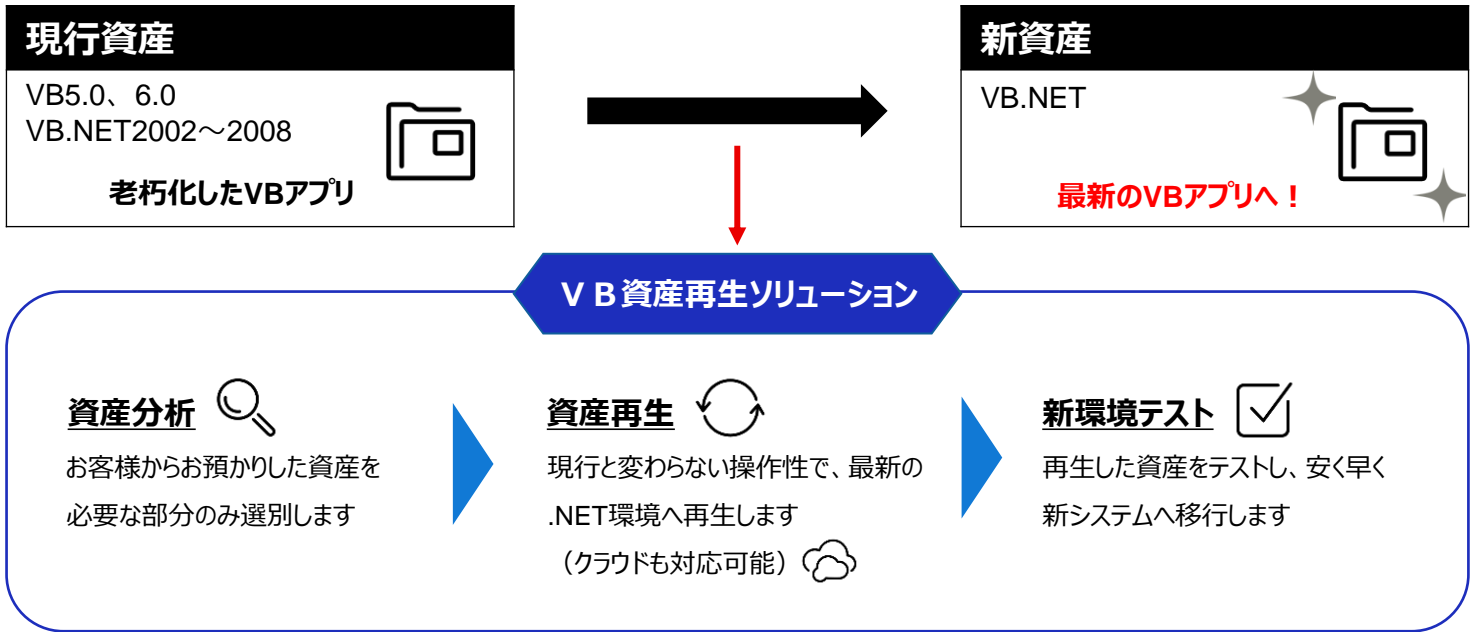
現行資産

VB5.0、6.0
VB.NET2002～2008

老朽化したVBアプリ

新資産

VB.NET

最新のVBアプリへ！

ＶＢ資産再生ソリューション

資産分析

お客様からお預かりした資産を必要な部分のみ選別します

資産再生

現行と変わらない操作性で、最新の.NET環境へ再生します
（クラウドも対応可能）

新環境テスト

再生した資産をテストし、安く早く新システムへ移行します